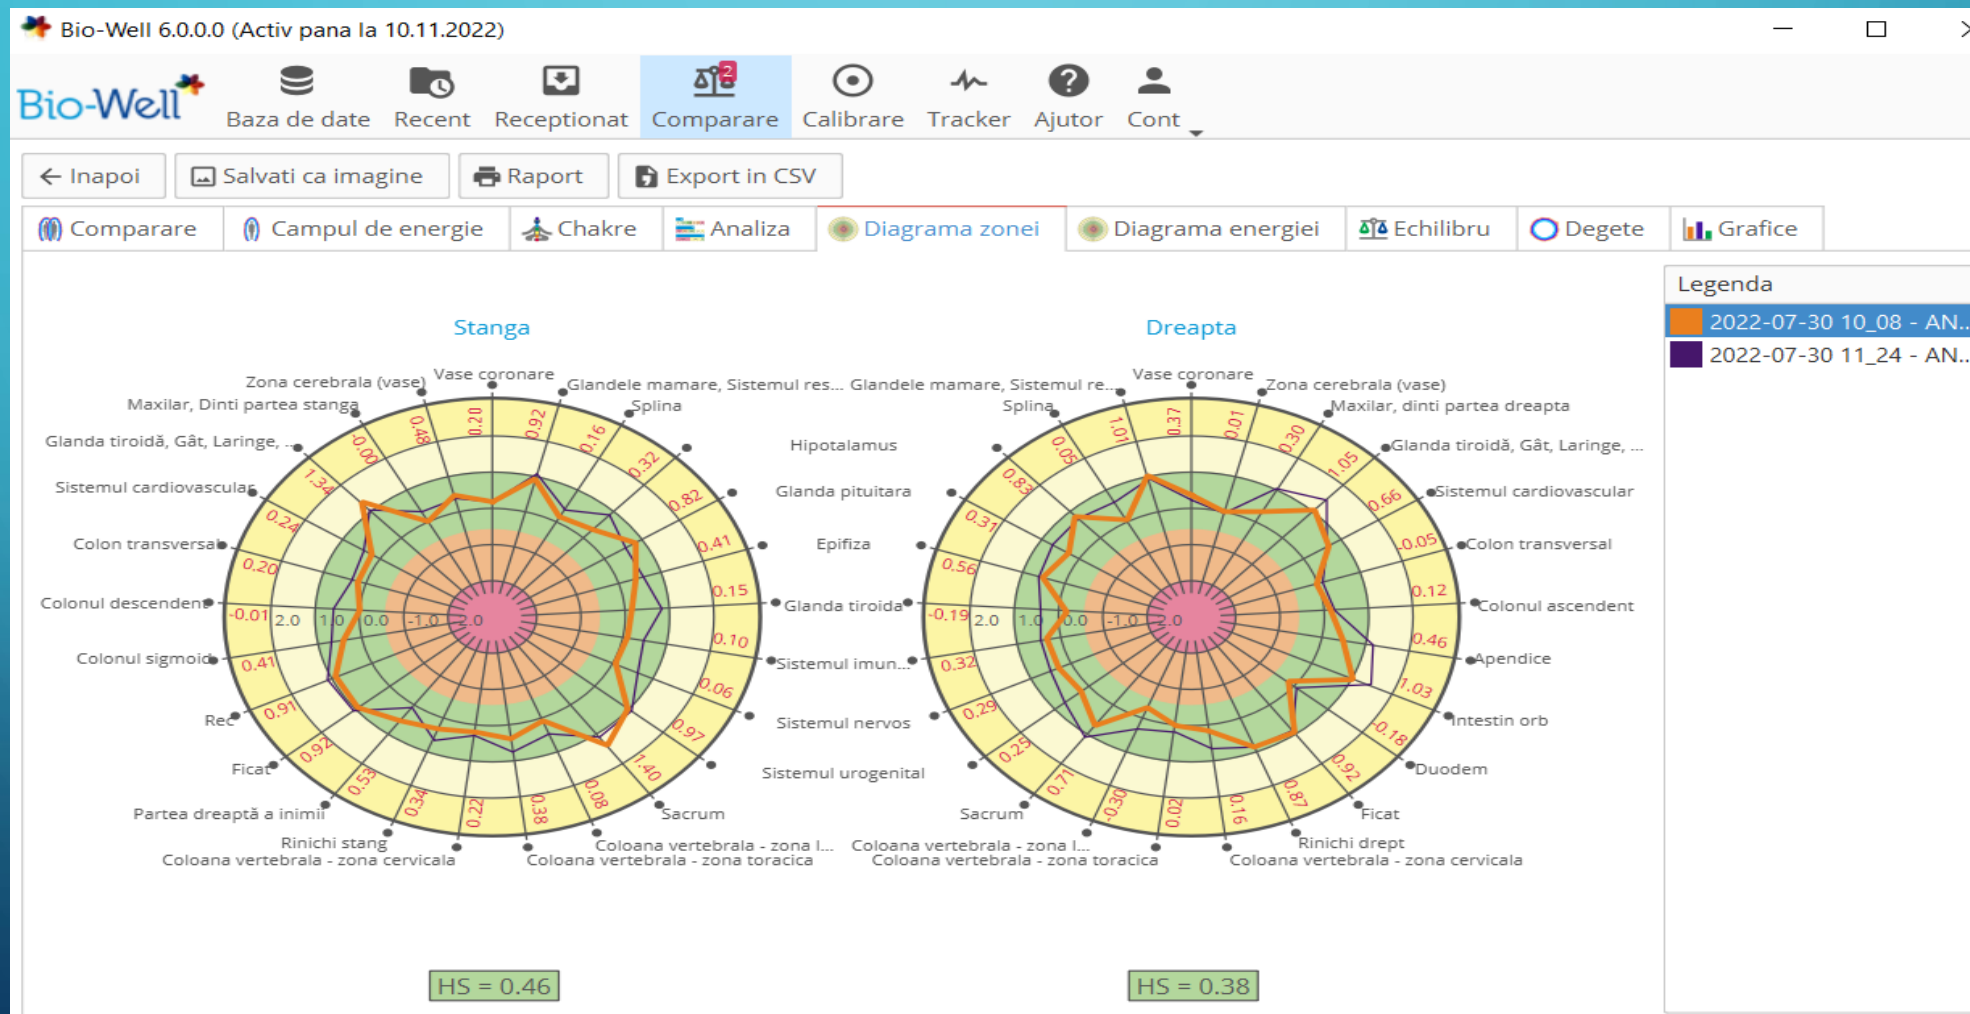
Bio-Well 6.0.0.0 (Activ pana la 10.11.2022)

Bio-Well

Baza de date Recent Receptionat 2 Comparare Calibrare Tracker Ajutor Cont

Inapoi Salvati ca imagine Raport Export in CSV

Comparare Campul de energie Chakre Analiza Diagrama zonei Diagrama energiei Echilibru Degete Grafice

Stanga

Vase coronare
Glandele mamare, Sistemul res...
Splina
Hipotalamus
Glanda pituitara
Epifiza
Glanda tiroida
Sistemul imun...
Sistemul nervos
Sistemul urogenital
Sacrum
Coloana vertebrala - zona l...
Coloana vertebrala - zona toracica
Coloana vertebrala - zona cervicala
Rinichi stang
Partea dreaptă a inimii
Ficat
Rec
Colonul sigmoid
Colonul descendent
Colon transversal
Sistemul cardiovascular
Glanda tiroidă, Gât, Laringe, ...
Maxilar, Dinti partea stanga
Zona cerebrala (vase)

0.20 0.92 0.16 0.32 0.82 0.41 0.15 0.10 0.06 0.97 1.40 0.08 0.38 0.22 0.34 0.53 0.92 0.91 0.41 -0.01 0.20 0.24 1.34 -0.00 0.48

2.0 1.0 0.0 -1.0 -2.0

HS = 0.46

Dreapta

Vase coronare
Zona cerebrala (vase)
Maxilar, dinti partea dreapta
Glanda tiroidă, Gât, Laringe, ...
Sistemul cardiovascular
Colon transversal
Colonul ascendent
Apendice
Intestin orb
Duodem
Ficat
Rinichi drept
Coloana vertebrala - zona cervicala
Coloana vertebrala - zona toracica
Coloana vertebrala - zona l...
Sacrum
Glandele mamare, Sistemul re...
Splina

0.37 0.01 0.30 1.05 0.66 -0.05 0.12 0.46 1.03 -0.18 0.92 0.87 0.16 0.02 -0.30 0.71 0.25 0.29 0.32 -0.19 0.56 0.31 0.83 0.05 1.01

2.0 1.0 0.0 -1.0 -2.0

HS = 0.38

Legenda
2022-07-30 10_08 - AN...
2022-07-30 11_24 - AN...